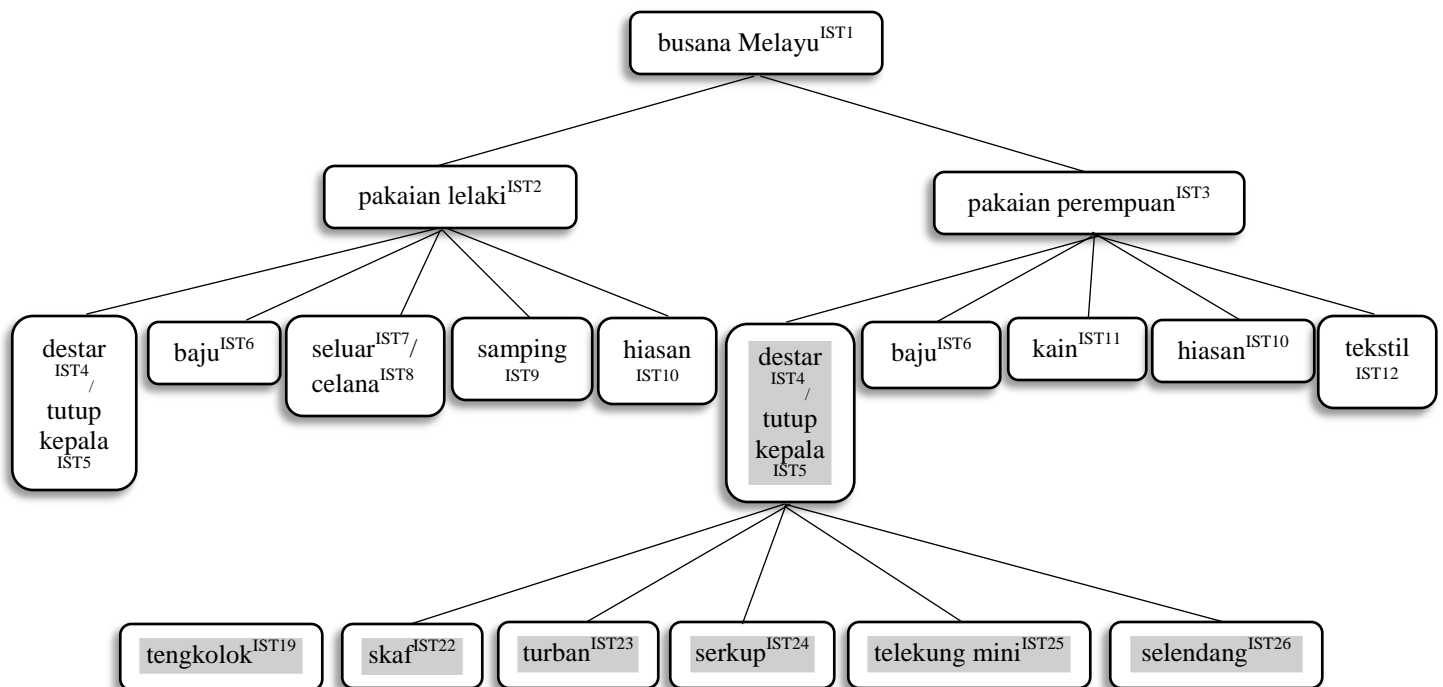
busana Melayu$^{IST1}$

pakaian lelaki$^{IST2}$

pakaian perempuan$^{IST3}$

destar $^{IST4}$ / tutup kepala $^{IST5}$

baju$^{IST6}$

seluar$^{IST7}$/ celana$^{IST8}$

samping $^{IST9}$

hiasan $^{IST10}$

destar $^{IST4}$ / tutup kepala $^{IST5}$

baju$^{IST6}$

kain$^{IST11}$

hiasan$^{IST10}$

tekstil $^{IST12}$

tengkolok$^{IST19}$

skaf$^{IST22}$

turban$^{IST23}$

serkup$^{IST24}$

telekung mini$^{IST25}$

selendang$^{IST26}$